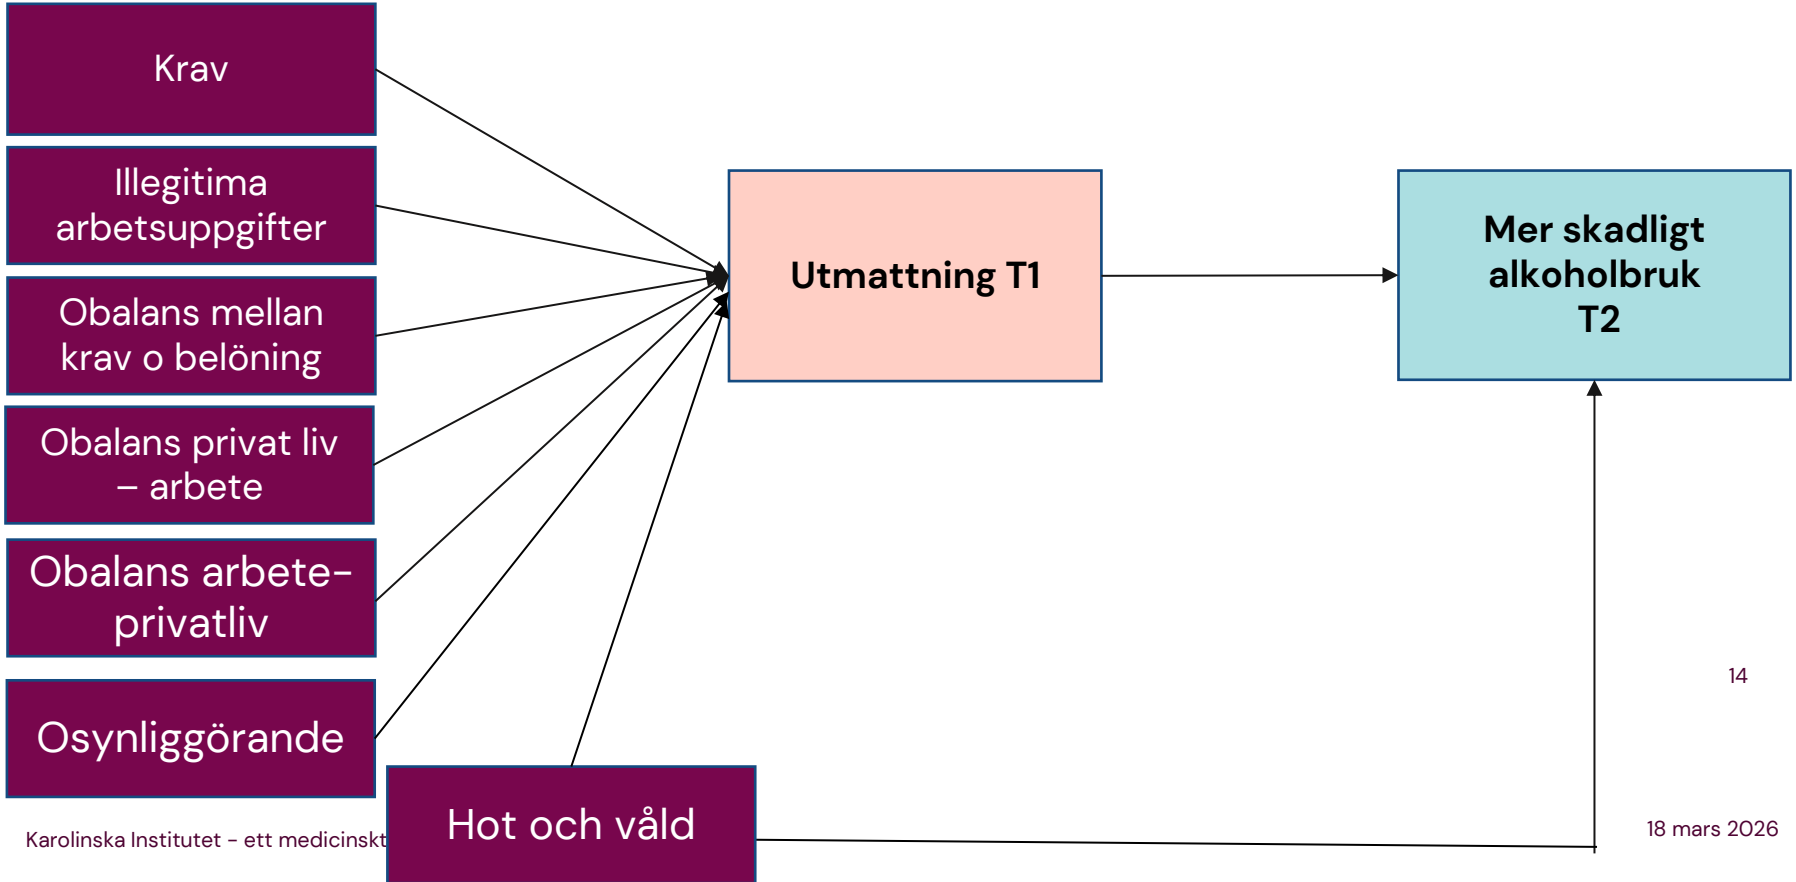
Krav

Illegitima arbetsuppgifter

Obalans mellan krav o belöning

Obalans privat liv – arbete

Obalans arbete-privatliv

Osynliggörande

Utmattning T1

Mer skadligt alkoholbruk T2

14

Hot och våld

Karolinska Institutet - ett medicinskt

18 mars 2026